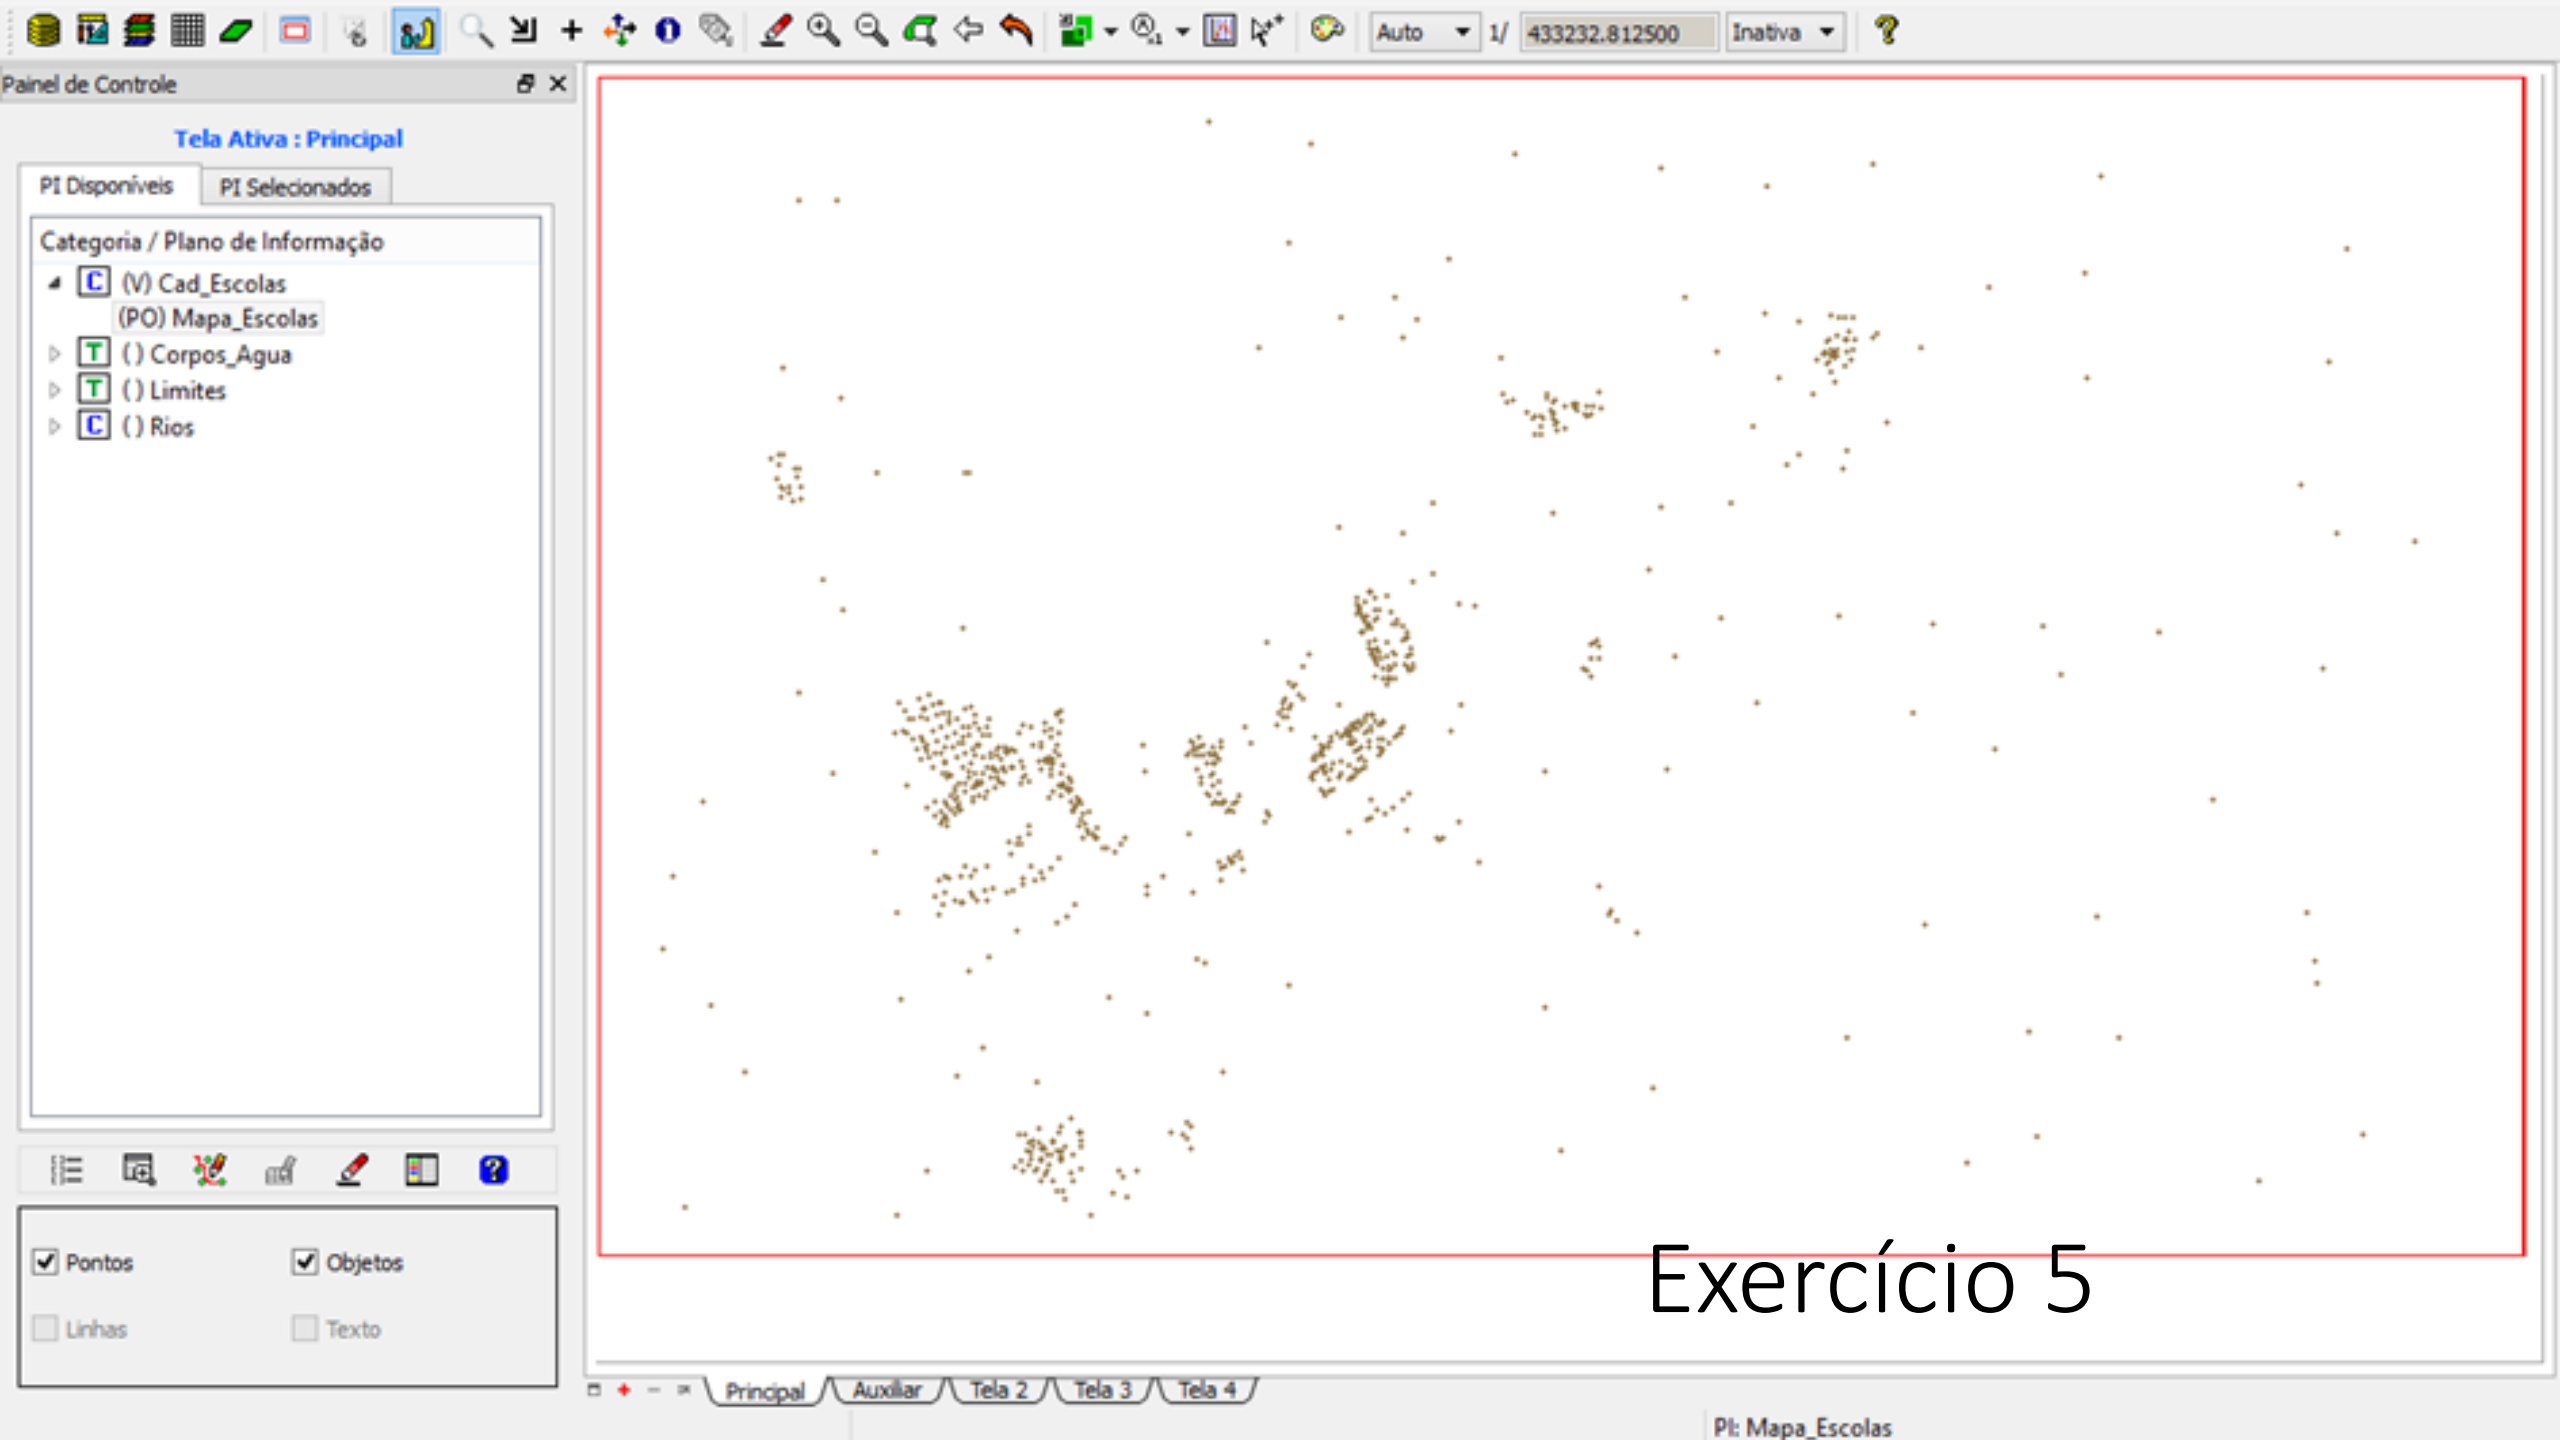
Auto 1/ 433232.812500 Inativa

Painel de Controle

Tela Ativa : Principal

PI Disponíveis | PI Selecionados

Categoria / Plano de Informação
C (V) Cad_Escolas
(PO) Mapa_Escolas
T () Corpos_Agua
T () Limites
C () Rios

Pontos
Objetos
Linhas
Texto

Exercício 5

Principal Auxiliar Tela 2 Tela 3 Tela 4

PI: Mapa_Escolas